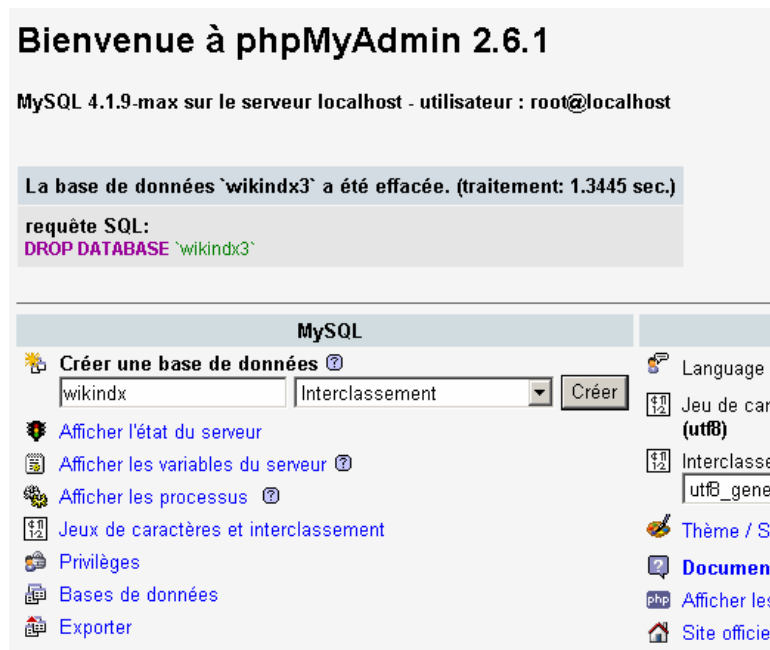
Bienvenue à phpMyAdmin 2.6.1

MySQL 4.1.9-max sur le serveur localhost - utilisateur : root@localhost

La base de données `wikindx3` a été effacée. (traitement: 1.3445 sec.)

requête SQL:
DROP DATABASE `wikindx3`

MySQL

Créer une base de données

wikindx

Interclassement

Créer

Afficher l'état du serveur

Afficher les variables du serveur

Afficher les processus

Jeux de caractères et interclassement

Privilèges

Bases de données

Exporter

Language

Jeu de car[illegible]
(utf8)

Interclasse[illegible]
utf8_gene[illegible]

Thème / S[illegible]

Documen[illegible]

Afficher le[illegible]

Site officie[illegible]